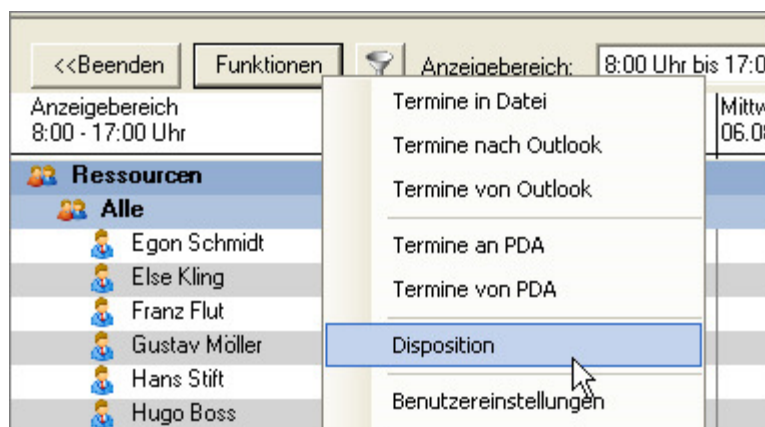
<<Beenden
Funktionen
Anzeigebereich:
8:00 Uhr bis 17:0

Anzeigebereich
8:00 - 17:00 Uhr

Mittw
06.0

Ressourcen
Alle
Egon Schmidt
Else Kling
Franz Flut
Gustav Möller
Hans Stift
Hugo Boss

Termine in Datei
Termine nach Outlook
Termine von Outlook
Termine an PDA
Termine von PDA
Disposition
Benutzereinstellungen